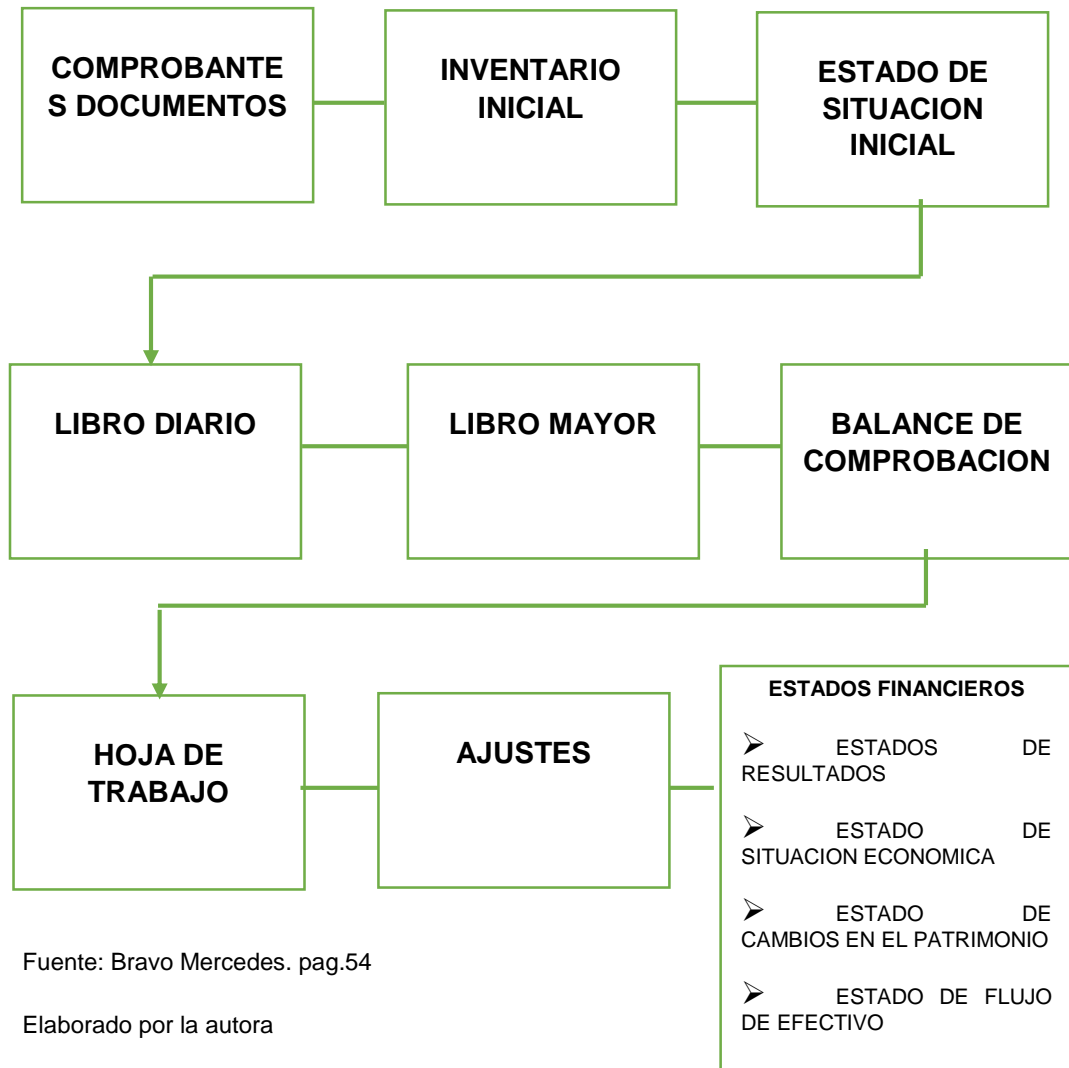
COMPROBANTE S DOCUMENTOS

INVENTARIO INICIAL

ESTADO DE SITUACION INICIAL

LIBRO DIARIO

LIBRO MAYOR

BALANCE DE COMPROBACION

HOJA DE TRABAJO

AJUSTES

ESTADOS FINANCIEROS

➢ ESTADOS DE RESULTADOS

➢ ESTADO DE SITUACION ECONOMICA

➢ ESTADO DE CAMBIOS EN EL PATRIMONIO

➢ ESTADO DE FLUJO DE EFECTIVO

Fuente: Bravo Mercedes. pag.54

Elaborado por la autora